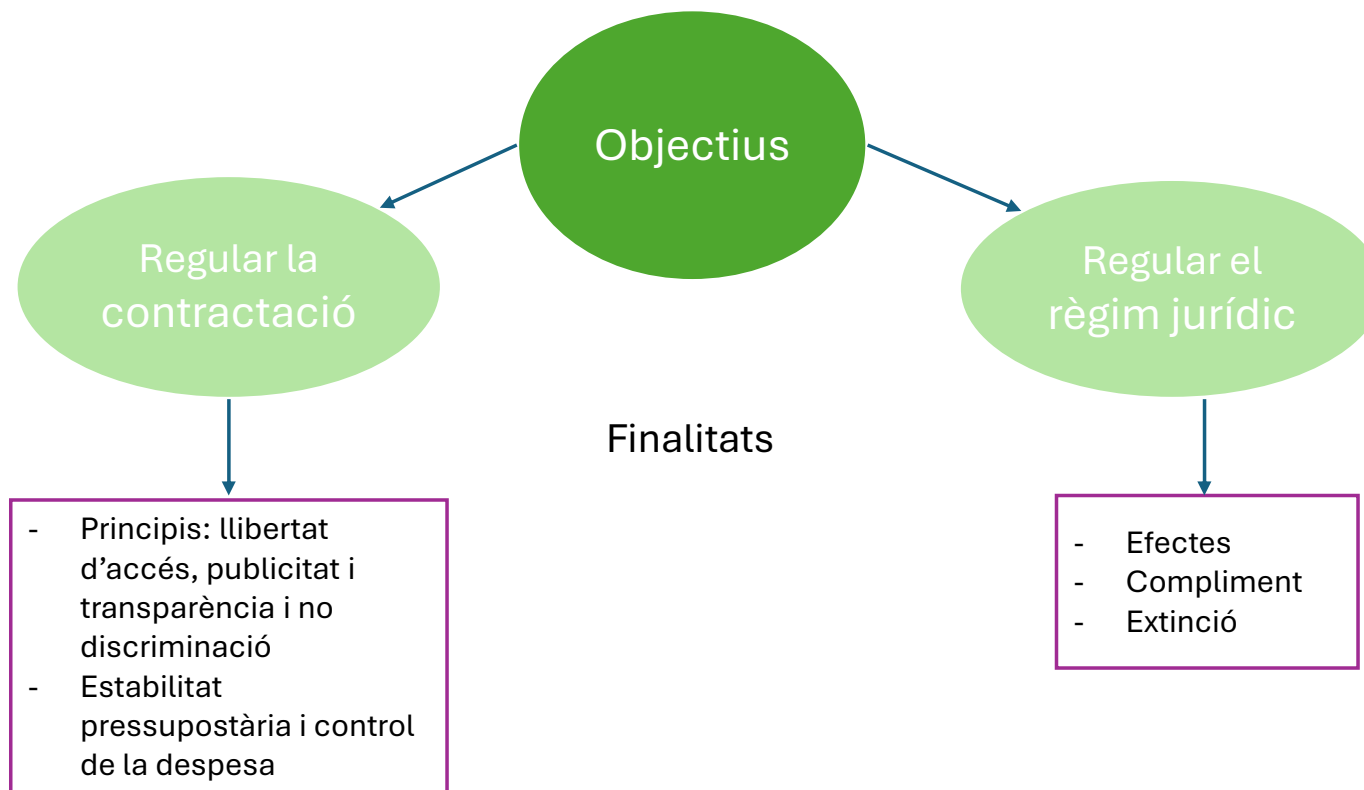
Objectius

Regular la contractació

Regular el règim jurídic

Finalitats

- Principis: llibertat d'accés, publicitat i transparència i no discriminació
- Estabilitat pressupostària i control de la despesa

- Efectes
- Compliment
- Extinció